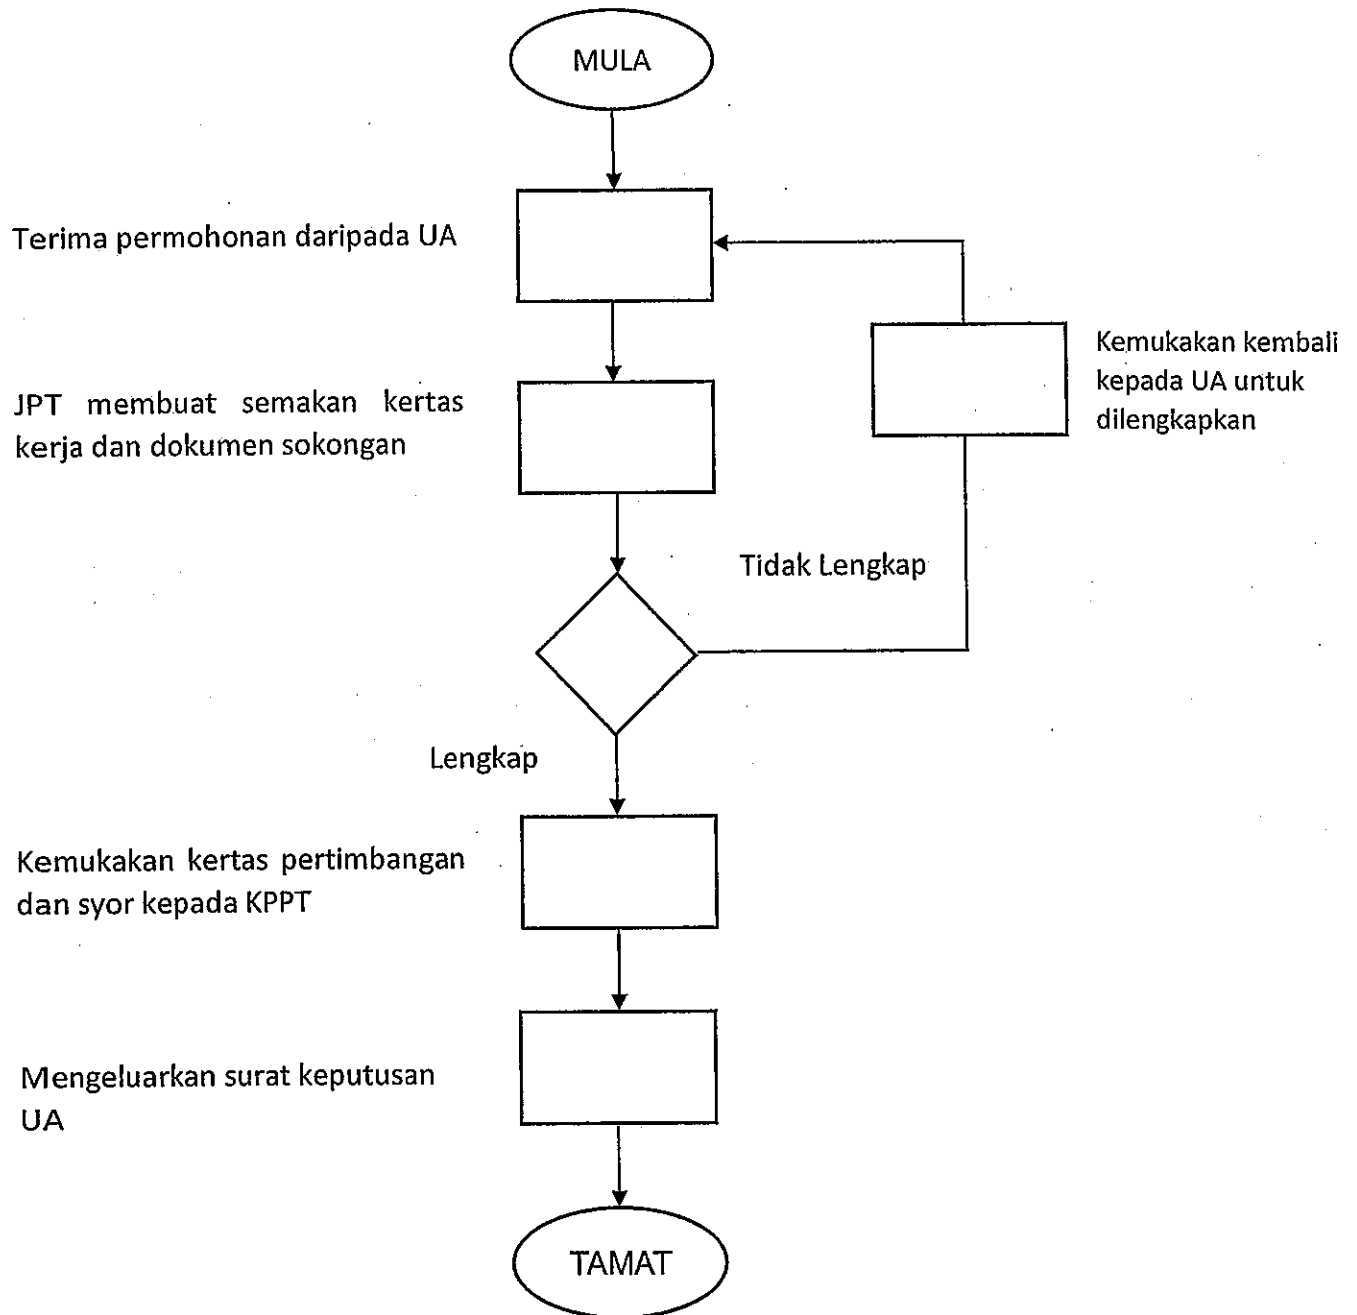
MULA

Terima permohonan daripada UA

Kemukakan kembali kepada UA untuk dilengkapkan

JPT membuat semakan kertas kerja dan dokumen sokongan

Tidak Lengkap

Lengkap

Kemukakan kertas pertimbangan dan syor kepada KPPT

Mengeluarkan surat keputusan UA

TAMAT